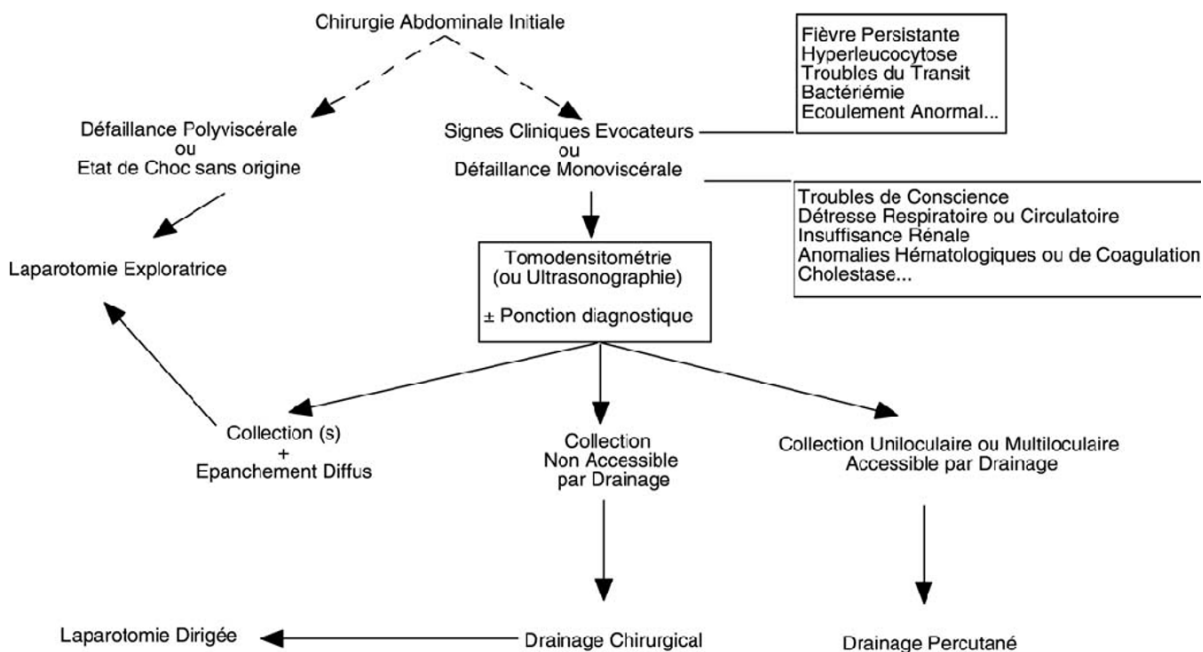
Chirurgie Abdominale Initiale

Fièvre Persistante
Hyperleucocytose
Troubles du Transit
Bactériémie
Ecoulement Anormal...

Défaillance Polyviscérale
ou
Etat de Choc sans origine

Signes Cliniques Evocateurs
ou
Défaillance Monoviscérale

Troubles de Conscience
Détresse Respiratoire ou Circulatoire
Insuffisance Rénale
Anomalies Hématologiques ou de Coagulation
Cholestase...

Laparotomie Exploratrice

Tomodensitométrie
(ou Ultrasonographie)
± Ponction diagnostique

Collection (s)
+
Epanchement Diffus

Collection
Non Accessible
par Drainage

Collection Uniloculaire ou Multiloculaire
Accessible par Drainage

Laparotomie Dirigée

Drainage Chirurgical

Drainage Percutané